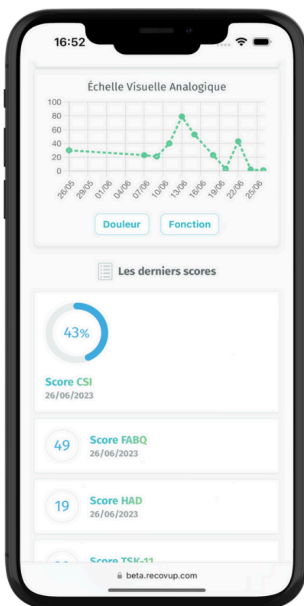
16:52

Échelle Visuelle Analogique

100
80
60
40
20
0

26/05
29/05
01/06
04/06
07/06
10/06
13/06
16/06
19/06
22/06
25/06

Douleur
Fonction

Les derniers scores

43%

Score CSI
26/06/2023

49
Score FABQ
26/06/2023

19
Score HAD
26/06/2023

Score TSK-11

beta.recovup.com